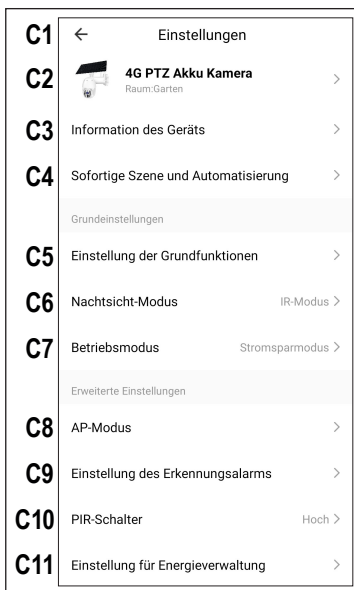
C1 ← Einstellungen

C2 4G PTZ Akku Kamera
Raum:Garten >

C3 Information des Geräts >

C4 Sofortige Szene und Automatisierung >

Grundeinstellungen

C5 Einstellung der Grundfunktionen >

C6 Nachtsicht-Modus IR-Modus >

C7 Betriebsmodus Stromsparmodus >

Erweiterte Einstellungen

C8 AP-Modus >

C9 Einstellung des Erkennungsalarms >

C10 PIR-Schalter Hoch >

C11 Einstellung für Energieverwaltung >